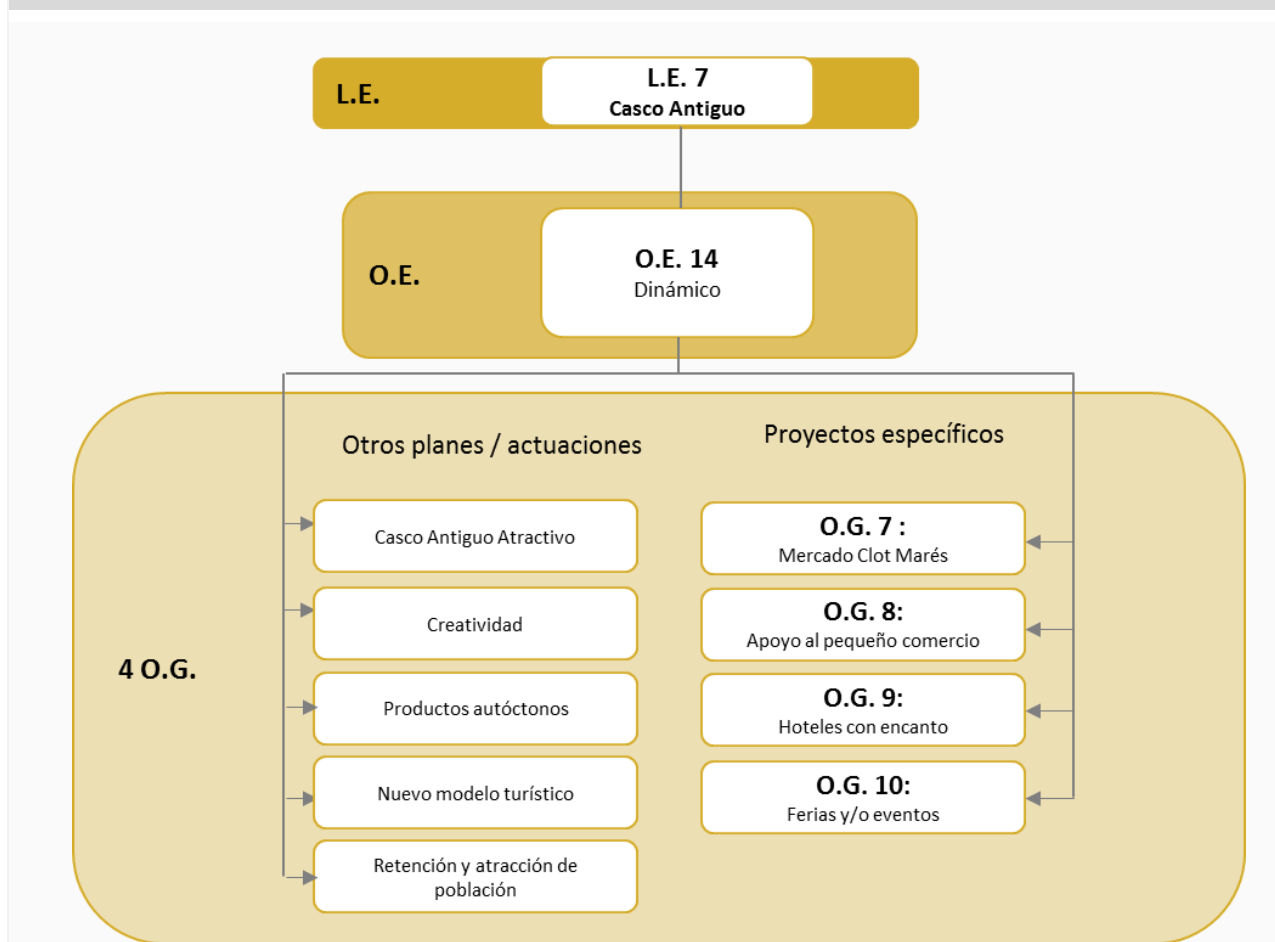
L.E.

L.E. 7
Casco Antiguo

O.E.

O.E. 14
Dinámico

4 O.G.

Otros planes / actuaciones

Casco Antiguo Atractivo

Creatividad

Productos autóctonos

Nuevo modelo turístico

Retención y atracción de población

Proyectos específicos

O.G. 7 :
Mercado Clot Marés

O.G. 8:
Apoyo al pequeño comercio

O.G. 9:
Hoteles con encanto

O.G. 10:
Ferias y/o eventos